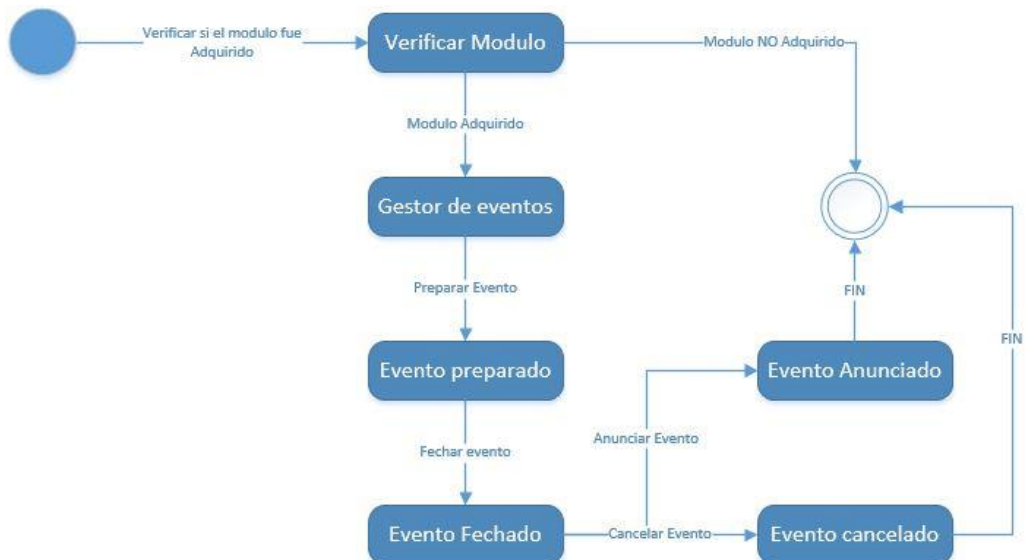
Verificar si el modulo fue Adquirido

Verificar Modulo

Modulo NO Adquirido

Modulo Adquirido

Gestor de eventos

Preparar Evento

Evento preparado

Fechar evento

Evento Fechado

Anunciar Evento

Cancelar Evento

Evento Anunciado

Evento cancelado

FIN

FIN